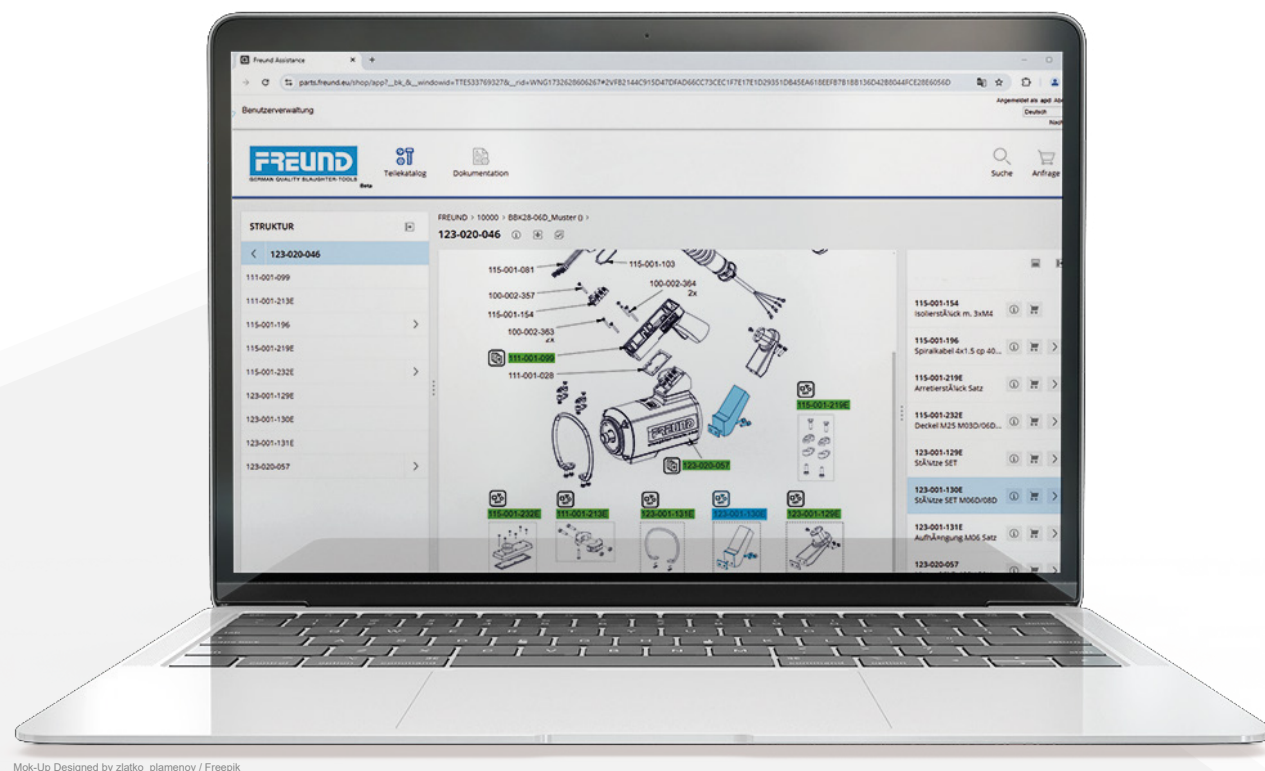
Freund Assistance

parts.freund.eu/shop/app?_bk_&_windowid=TTE533769327&_rid=WNG1732628606267#2VFB2144C915D47DFAD66CC73CEC1F7E17E1D29351DB45EA618EEF87B1BB136D42B0044FCE28E6056D

Benutzerverwaltung

Angemeldet als: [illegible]
Deutsch

FREUND
GERMAN QUALITY SLAUGHTER-TOOLS
Beta

Teilekatalog
Dokumentation
Suche
Anfrage

STRUKTUR

123-020-046
111-001-099
111-001-213E
115-001-196
115-001-219E
115-001-232E
123-001-129E
123-001-130E
123-001-131E
123-020-057

FREUND > 10000 > BBK28-06D_Muster () >
123-020-046

115-001-081
115-001-103
100-002-357
100-002-364
2x
115-001-154
100-002-363
2x
111-001-099
111-001-028
115-001-219E
123-020-057
115-001-232E
111-001-213E
123-001-131E
123-001-130E
123-001-129E

115-001-154
IsolierstÃ¼ck m. 3xM4

115-001-196
Spiralkabel 4x1.5 cp 40...

115-001-219E
ArretierstÃ¼ck Satz

115-001-232E
Deckel M25 M03D/06D...

123-001-129E
StÃ¼tze SET

123-001-130E
StÃ¼tze SET M06D/08D

123-001-131E
AufhÃ¤ngung M06 Satz

123-020-057

Mok-Up Designed by zlatko_plamenov / Freepik